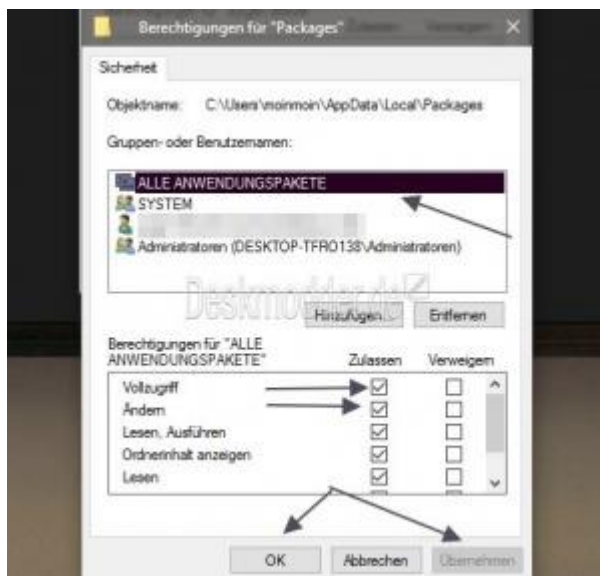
Berechtigungen für "Packages"

Sicherheit

Objektname: C:\Users\moinmoin\AppData\Local\Packages

Gruppen- oder Benutzernamen:

ALLE ANWENDUNGSPAKETE
SYSTEM
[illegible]
Administratoren (DESKTOP-TFRO138\Administratoren)

Deskmodder.de

Hinzufügen... Entfernen

Berechtigungen für "ALLE ANWENDUNGSPAKETE"

| | Zulassen | Verweigern |
|---|---|---|
| Vollzugriff | ☑ | ☐ |
| Ändern | ☑ | ☐ |
| Lesen, Ausführen | ☑ | ☐ |
| Ordnerinhalt anzeigen | ☑ | ☐ |
| Lesen | ☑ | ☐ |

OK Abbrechen Übernehmen